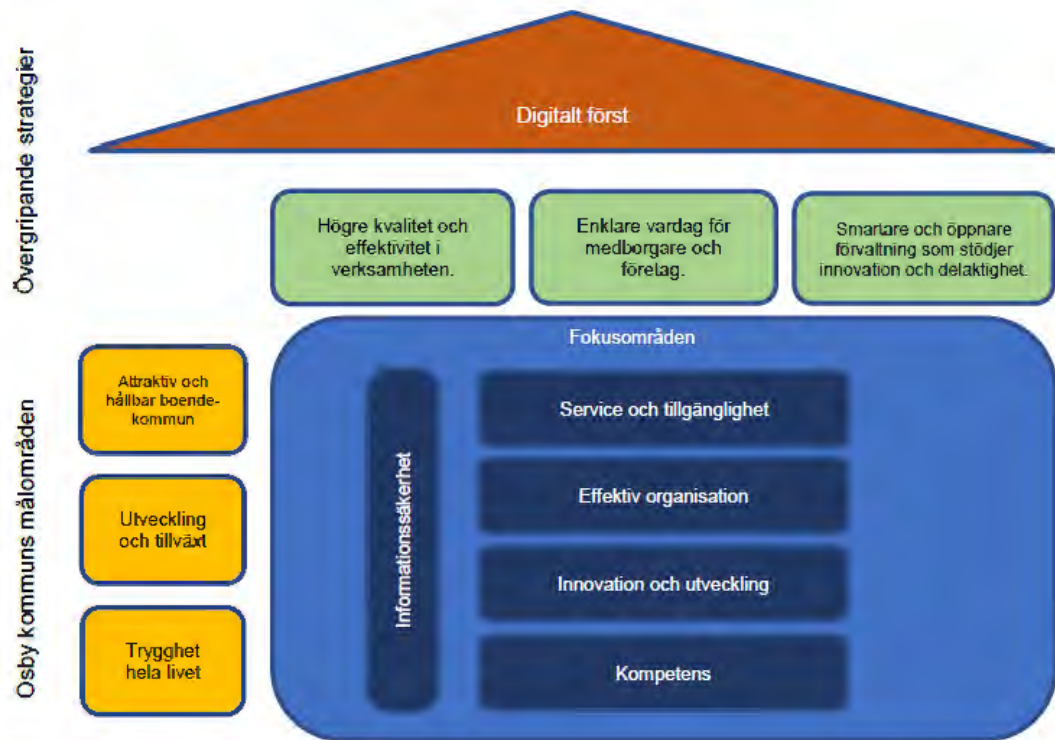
Övergripande strategier

Digitalt först

Högre kvalitet och effektivitet i verksamheten.

Enklare vardag för medborgare och företag.

Smartare och öppnare förvaltning som stödjer innovation och delaktighet.

Osby kommuns målområden

Attraktiv och hållbar boendekommun

Utveckling och tillväxt

Trygghet hela livet

Fokusområden

Informationssäkerhet

Service och tillgänglighet

Effektiv organisation

Innovation och utveckling

Kompetens